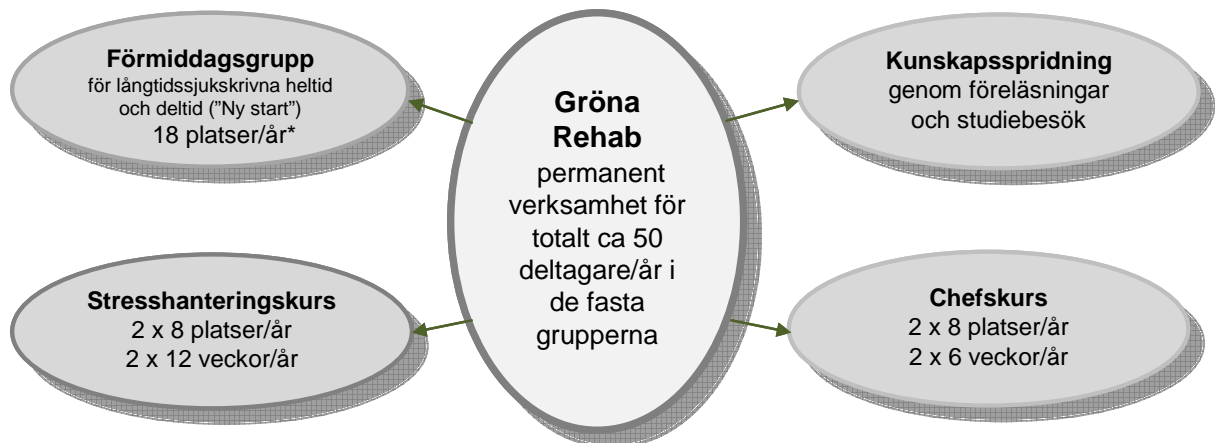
Gröna Rehab
permanent verksamhet för totalt ca 50 deltagare/år i de fasta grupperna

Förmiddagsgrupp
för långtidssjukskrivna heltid och deltid ("Ny start")
18 platser/år*

Kunskapsspridning
genom föreläsningar och studiebesök

Stresshanteringskurs
2 x 8 platser/år
2 x 12 veckor/år

Chefskurs
2 x 8 platser/år
2 x 6 veckor/år